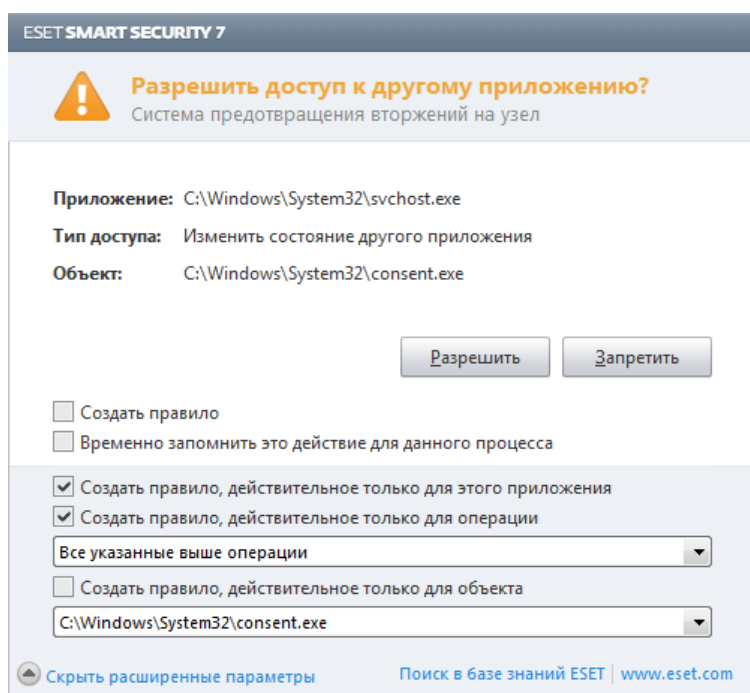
ESET SMART SECURITY 7

Разрешить доступ к другому приложению?
Система предотвращения вторжений на узел

Приложение: C:\Windows\System32\svchost.exe
Тип доступа: Изменить состояние другого приложения
Объект: C:\Windows\System32\consent.exe

Разрешить
Запретить

Создать правило
Временно запомнить это действие для данного процесса

Создать правило, действительное только для этого приложения
Создать правило, действительное только для операции
Все указанные выше операции
Создать правило, действительное только для объекта
C:\Windows\System32\consent.exe

Скрыть расширенные параметры
Поиск в базе знаний ESET | www.eset.com